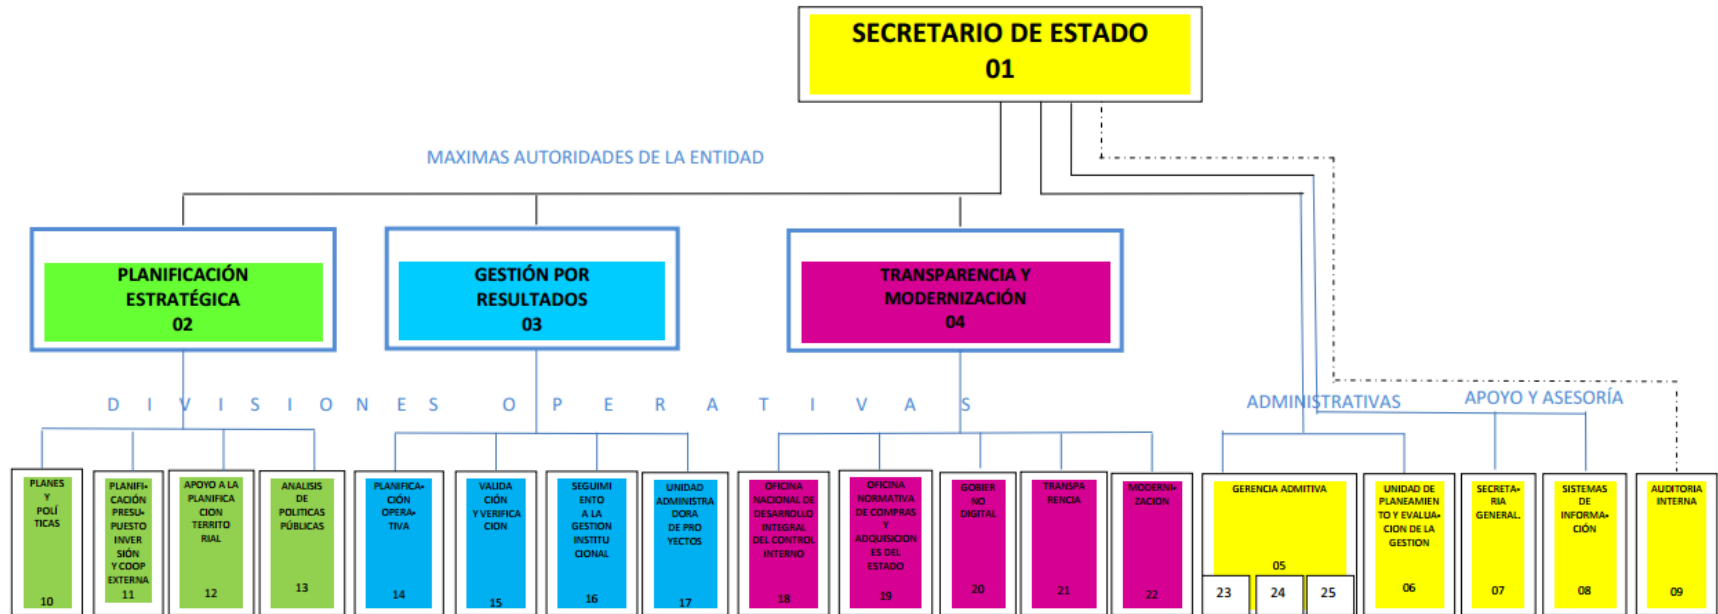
SECRETARIO DE ESTADO
01

MAXIMAS AUTORIDADES DE LA ENTIDAD

PLANIFICACIÓN ESTRATÉGICA
02

GESTIÓN POR RESULTADOS
03

TRANSPARENCIA Y MODERNIZACIÓN
04

D I V I S I O N E S O P E R A T I V A S

ADMINISTRATIVAS

APOYO Y ASESORÍA

PLANES Y POLÍ TICAS
10

PLANIFICACIÓN PRESUPUESTO INVERSIÓN Y COOP EXTERNA
11

APOYO A LA PLANIFICACION TERRITORIAL
12

ANALISIS DE POLITICAS PÚBLICAS
13

PLANIFICACIÓN OPERATIVA
14

VALIDACIÓN Y VERIFICACION
15

SEGUIMIENTO A LA GESTION INSTITUCIONAL
16

UNIDAD ADMINISTRADORA DE PROYECTOS
17

OFICINA NACIONAL DE DESARROLLO INTEGRAL DEL CONTROL INTERNO
18

OFICINA NORMATIVA DE COMPRAS Y ADQUISICION ES DEL ESTADO
19

GOBIERNO DIGITAL
20

TRANSPARENCIA
21

MODERNIZACION
22

GERENCIA ADMITIVA
05
23 24 25

UNIDAD DE PLANEAMIENTO Y EVALUACION DE LA GESTION
06

SECRETARIA GENERAL
07

SISTEMAS DE INFORMACIÓN
08

AUDITORIA INTERNA
09